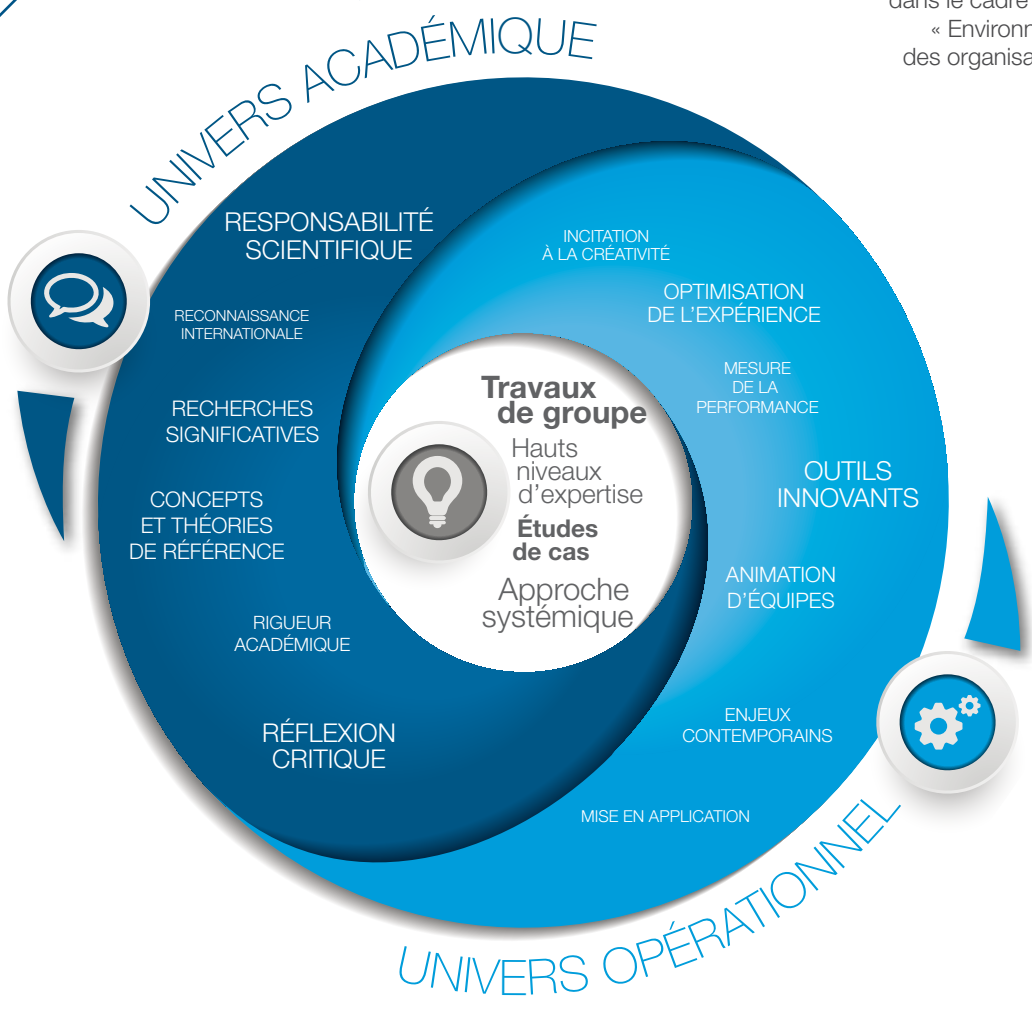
dans le cadre
« Environn
des organisa

UNIVERS ACADÉMIQUE

RESPONSABILITÉ SCIENTIFIQUE

RECONNAISSANCE INTERNATIONALE

RECHERCHES SIGNIFICATIVES

CONCEPTS ET THÉORIES DE RÉFÉRENCE

RIGUEUR ACADÉMIQUE

RÉFLEXION CRITIQUE

INCITATION À LA CRÉATIVITÉ

OPTIMISATION DE L'EXPÉRIENCE

MESURE DE LA PERFORMANCE

OUTILS INNOVANTS

ANIMATION D'ÉQUIPES

ENJEUX CONTEMPORAINS

MISE EN APPLICATION

Travaux de groupe
Hauts niveaux d'expertise
Études de cas
Approche systémique

UNIVERS OPÉRATIONNEL